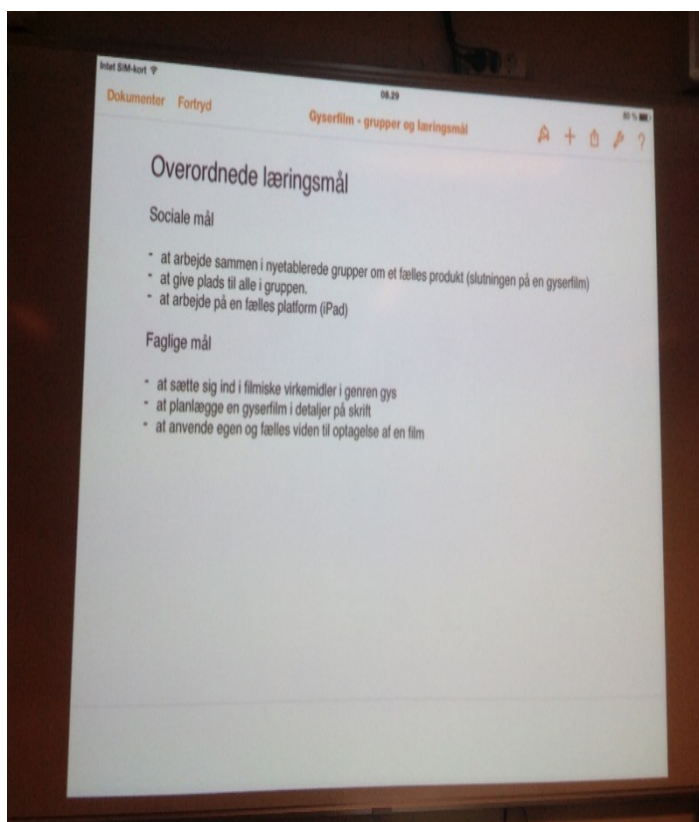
Intet SIM-kort

08.29

Dokumenter Fortryd

Gyserfilm - grupper og læringsmål

?

Overordnede læringsmål

Sociale mål

- at arbejde sammen i nyetablerede grupper om et fælles produkt (slutningen på en gyserfilm)
- at give plads til alle i gruppen.
- at arbejde på en fælles platform (iPad)

Faglige mål

- at sætte sig ind i filmiske virkemidler i genren gys
- at planlægge en gyserfilm i detaljer på skrift
- at anvende egen og fælles viden til optagelse af en film